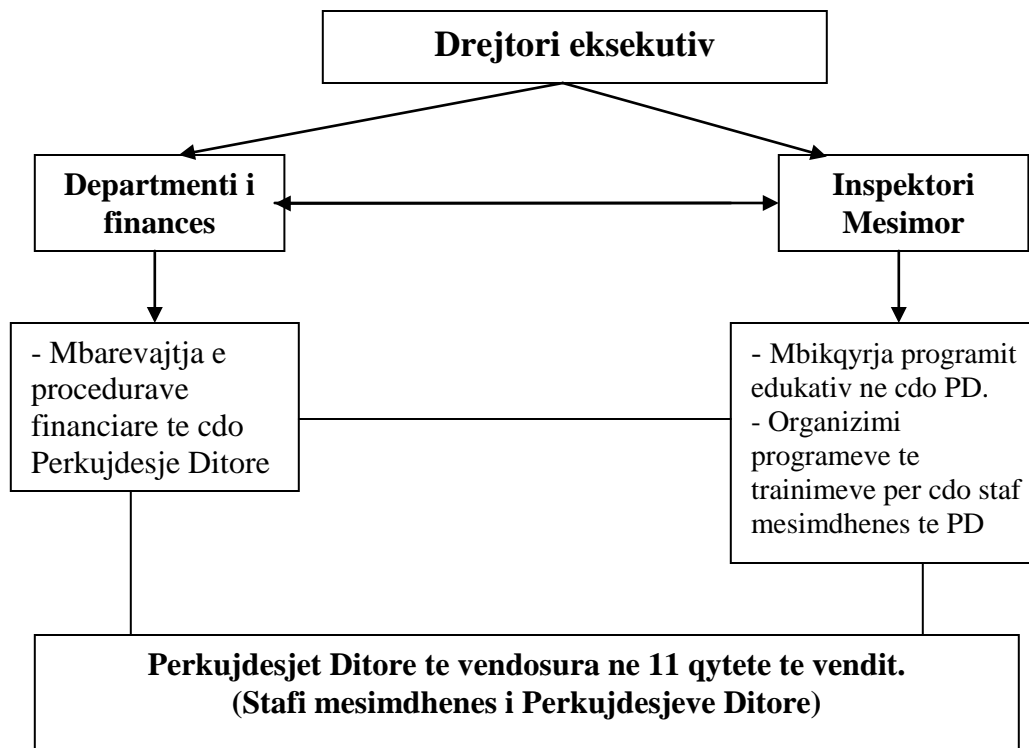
Drejtori eksekutiv

Departmenti i finances

Inspektori Mesimor

- Mbarevajtja e procedurave financiare te cdo Perkujdesje Ditore

- Mbikqyrja programit edukativ ne cdo PD.
- Organizimi programeve te trainimeve per cdo staf mesimdhenes te PD

Perkujdesjet Ditore te vendosura ne 11 qytete te vendit.
(Stafi mesimdhenes i Perkujdesjeve Ditore)